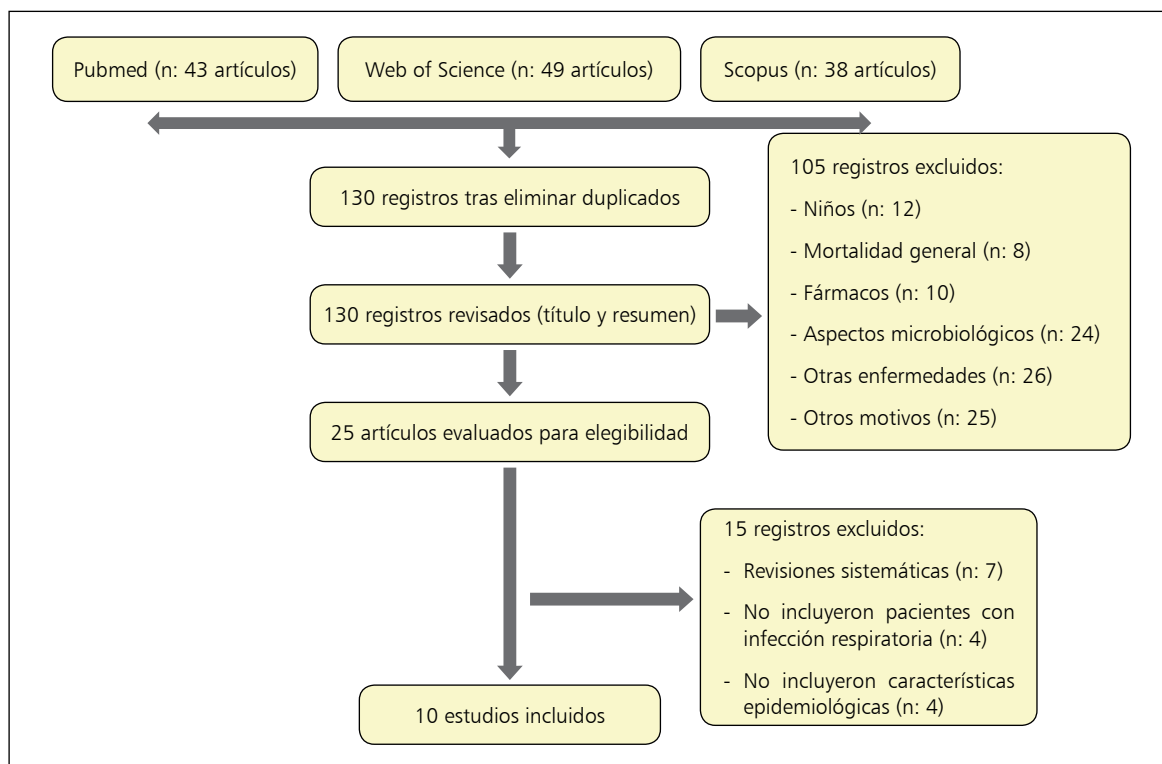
Pubmed (n: 43 artículos)

Web of Science (n: 49 artículos)

Scopus (n: 38 artículos)

130 registros tras eliminar duplicados

105 registros excluidos:
- Niños (n: 12)
- Mortalidad general (n: 8)
- Fármacos (n: 10)
- Aspectos microbiológicos (n: 24)
- Otras enfermedades (n: 26)
- Otros motivos (n: 25)

130 registros revisados (título y resumen)

25 artículos evaluados para elegibilidad

15 registros excluidos:
- Revisiones sistemáticas (n: 7)
- No incluyeron pacientes con infección respiratoria (n: 4)
- No incluyeron características epidemiológicas (n: 4)

10 estudios incluidos